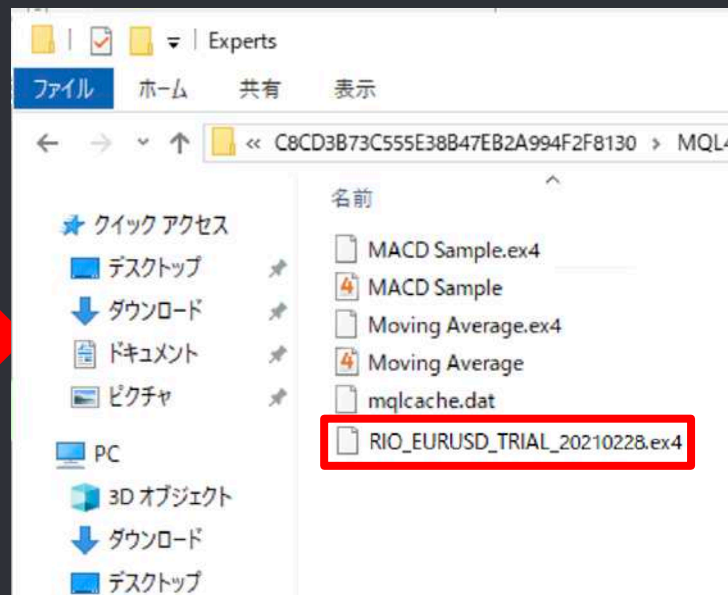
Experts

ファイル ホーム 共有 表示

« C8CD3B73C555E38B47EB2A994F2F8130 › MQL4

クイック アクセス
デスクトップ
ダウンロード
ドキュメント
ピクチャ
PC
3D オブジェクト
ダウンロード
デスクトップ

名前
MACD Sample.ex4
MACD Sample
Moving Average.ex4
Moving Average
mqlcache.dat
RIO_EURUSD_TRIAL_20210228.ex4